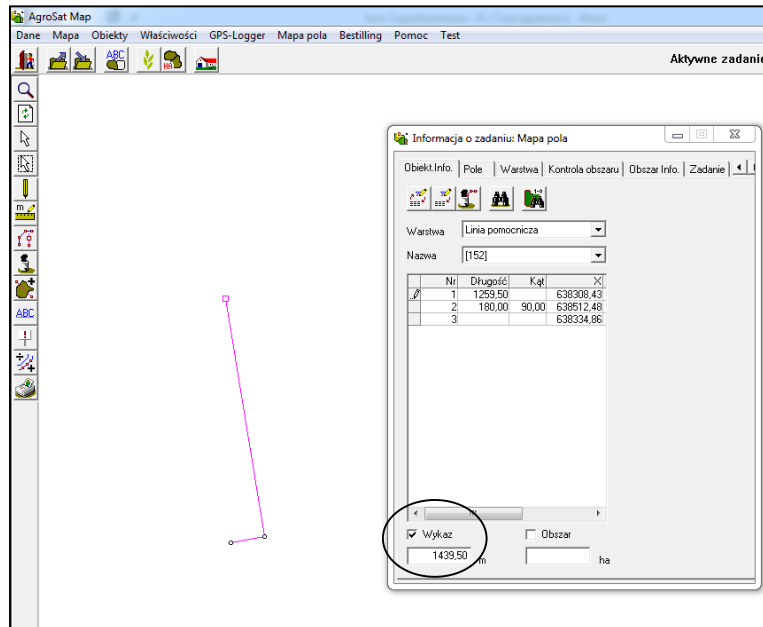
AgroSat Map

Dane Mapa Obiekty Właściwości GPS-Logger Mapa pola Bestilling Pomoc Test

Aktywne zadanie

ABC

Informacja o zadaniu: Mapa pola

Obiekt.Info. | Pole | Warstwa | Kontrola obszaru | Obszar Info. | Zadanie

Warstwa Linia pomocnicza

Nazwa [152]

| | Nr | Długość | Kąt | X |
|---|---|---|---|---|
| | 1 | 1259,50 | | 638308,43 |
| | 2 | 180,00 | 90,00 | 638512,48 |
| | 3 | | | 638334,86 |

Wykaz

Obszar

1439,50 m

ha